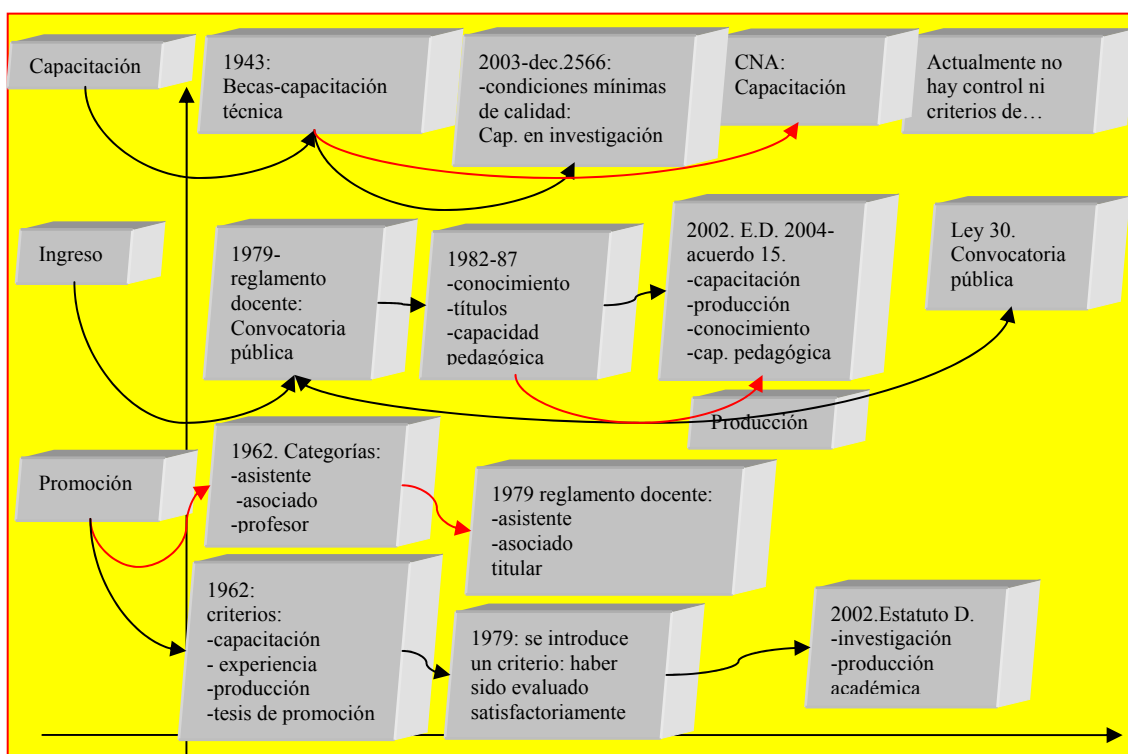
Capacitación

1943:
Becas-capacitación técnica

2003-dec.2566:
-condiciones mínimas de calidad:
Cap. en investigación

CNA:
Capacitación

Actualmente no hay control ni criterios de…

Ingreso

1979-
reglamento docente:
Convocatoria pública

1982-87
-conocimiento
-títulos
-capacidad pedagógica

2002. E.D. 2004-acuerdo 15.
-capacitación
-producción
-conocimiento
-cap. pedagógica

Ley 30.
Convocatoria pública

Producción

Promoción

1962. Categorías:
-asistente
-asociado
-profesor

1979 reglamento docente:
-asistente
-asociado
titular

1962:
criterios:
-capacitación
- experiencia
-producción
-tesis de promoción

1979: se introduce un criterio: haber sido evaluado satisfactoriamente

2002.Estatuto D.
-investigación
-producción académica